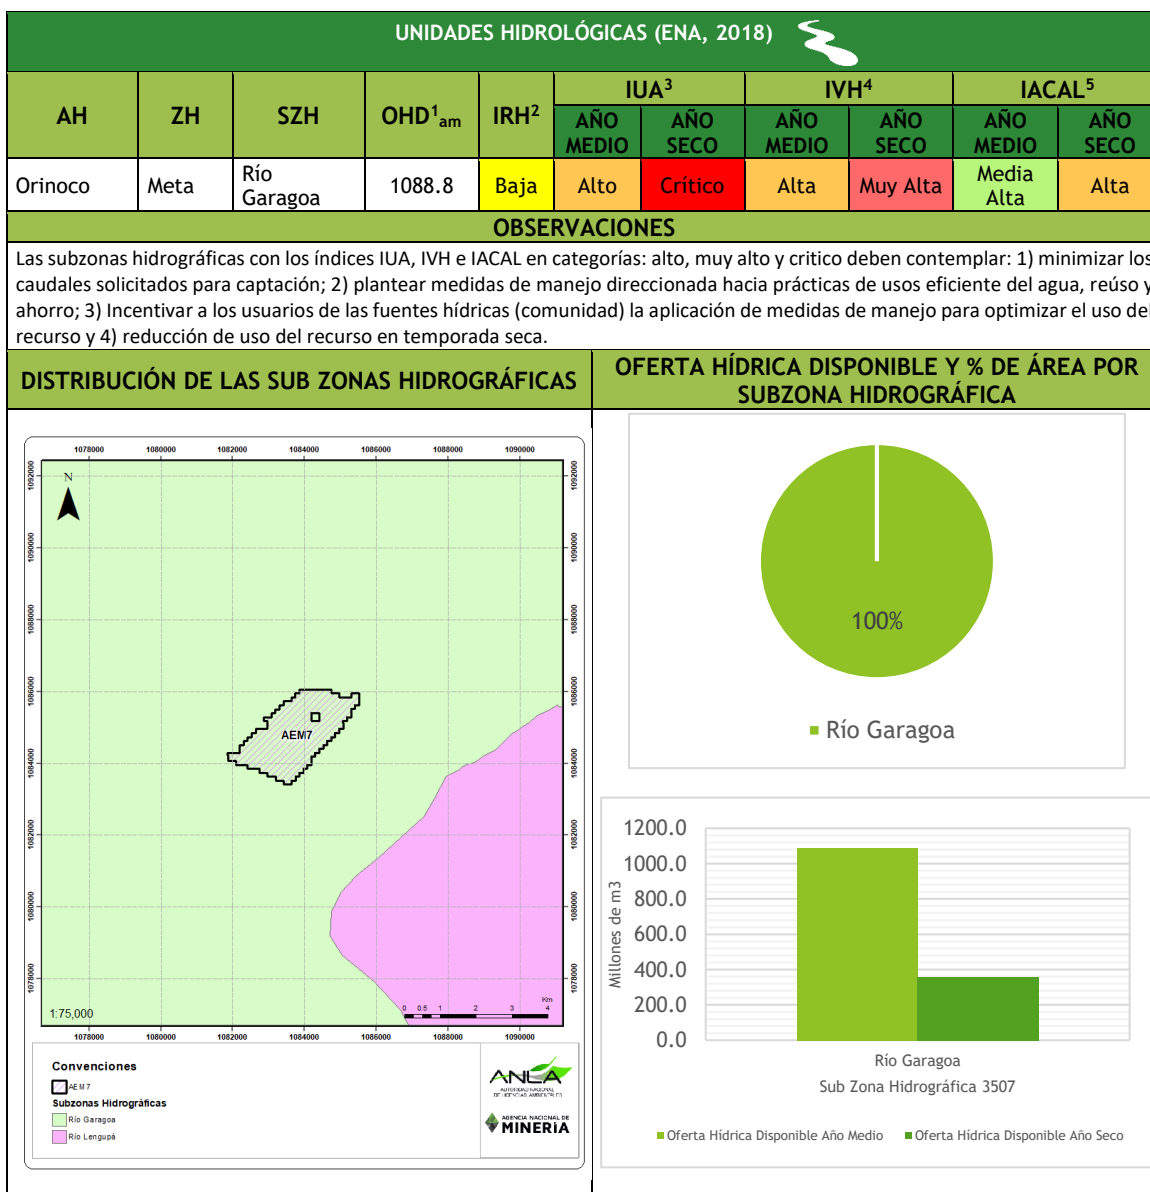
UNIDADES HIDROLÓGICAS (ENA, 2018)

| AH | ZH | SZH | OHD$^{1}_{am}$ | IRH$^{2}$ | IUA$^{3}$ AÑO MEDIO | IUA$^{3}$ AÑO SECO | IVH$^{4}$ AÑO MEDIO | IVH$^{4}$ AÑO SECO | IACAL$^{5}$ AÑO MEDIO | IACAL$^{5}$ AÑO SECO |
|---|---|---|---|---|---|---|---|---|---|---|
| Orinoco | Meta | Río Garagoa | 1088.8 | Baja | Alto | Crítico | Alta | Muy Alta | Media Alta | Alta |

OBSERVACIONES

Las subzonas hidrográficas con los índices IUA, IVH e IACAL en categorías: alto, muy alto y critico deben contemplar: 1) minimizar los caudales solicitados para captación; 2) plantear medidas de manejo direccionada hacia prácticas de usos eficiente del agua, reúso y ahorro; 3) Incentivar a los usuarios de las fuentes hídricas (comunidad) la aplicación de medidas de manejo para optimizar el uso del recurso y 4) reducción de uso del recurso en temporada seca.

DISTRIBUCIÓN DE LAS SUB ZONAS HIDROGRÁFICAS

1078000 1080000 1082000 1084000 1086000 1088000 1090000

1092000 1090000 1088000 1086000 1084000 1082000 1080000 1078000

N

AEM7

1:75,000

0 0.5 1 2 3 4 Km

Convenciones
AEM 7
Subzonas Hidrográficas
Río Garagoa
Río Lengupá

ANLA AUTORIDAD NACIONAL DE LICENCIAS AMBIENTALES

AGENCIA NACIONAL DE MINERÍA

OFERTA HÍDRICA DISPONIBLE Y % DE ÁREA POR SUBZONA HIDROGRÁFICA

100%

Río Garagoa

1200.0
1000.0
800.0
600.0
400.0
200.0
0.0

Millones de m3

Río Garagoa
Sub Zona Hidrográfica 3507

Oferta Hídrica Disponible Año Medio
Oferta Hídrica Disponible Año Seco